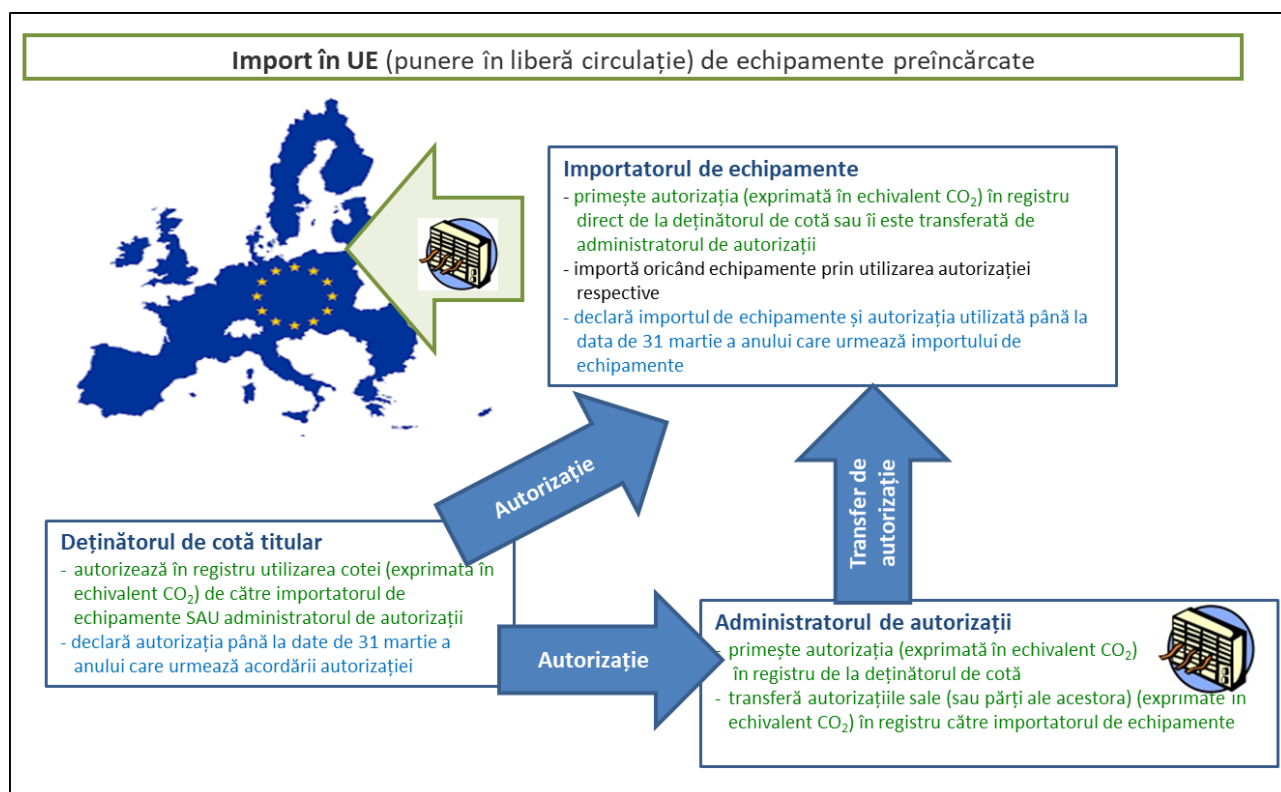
**Import în UE** (punere în liberă circulație) de echipamente preîncărcate

**Importatorul de echipamente**
- primește autorizația (exprimată în echivalent $CO_2$) în registru direct de la deținătorul de cotă sau îi este transferată de administratorul de autorizații
- importă oricând echipamente prin utilizarea autorizației respective
- declară importul de echipamente și autorizația utilizată până la data de 31 martie a anului care urmează importului de echipamente

Autorizație

Transfer de autorizație

**Deținătorul de cotă titular**
- autorizează în registru utilizarea cotei (exprimată în echivalent $CO_2$) de către importatorul de echipamente SAU administratorul de autorizații
- declară autorizația până la date de 31 martie a anului care urmează acordării autorizației

Autorizație

**Administratorul de autorizații**
- primește autorizația (exprimată în echivalent $CO_2$) în registru de la deținătorul de cotă
- transferă autorizațiile sale (sau părți ale acestora) (exprimate în echivalent $CO_2$) în registru către importatorul de echipamente